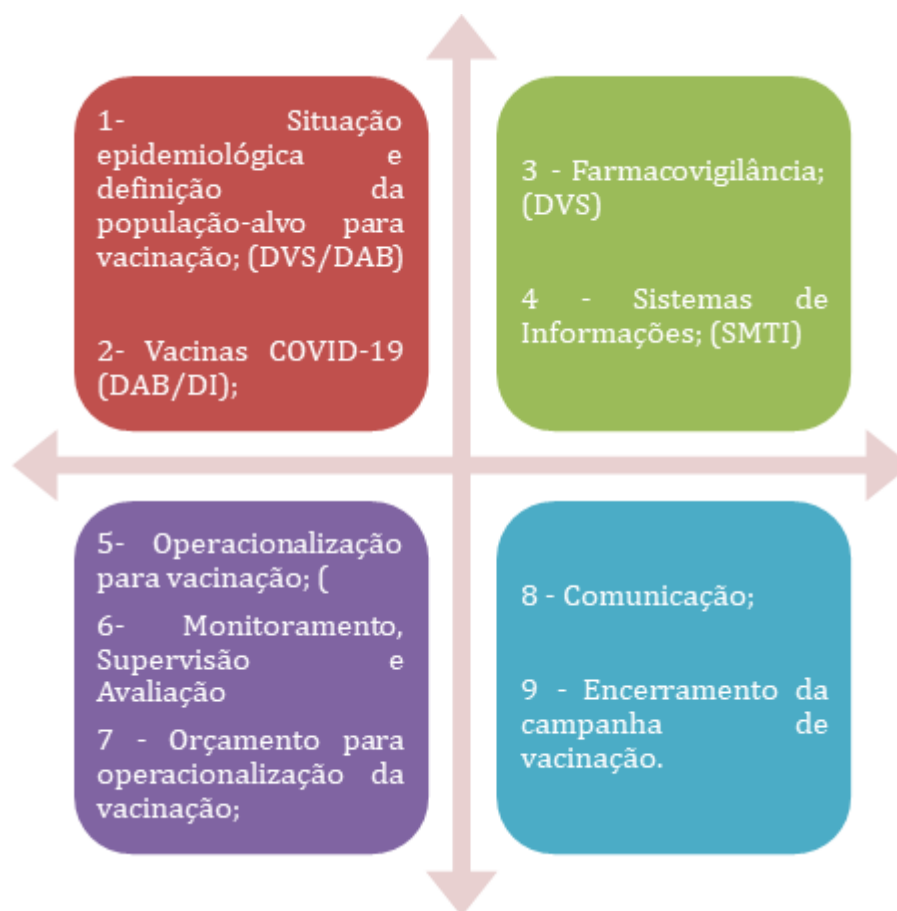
1- Situação epidemiológica e definição da população-alvo para vacinação; (DVS/DAB)

2- Vacinas COVID-19 (DAB/DI);

3 - Farmacovigilância; (DVS)

4 - Sistemas de Informações; (SMTI)

5- Operacionalização para vacinação; (

6- Monitoramento, Supervisão e Avaliação

7 - Orçamento para operacionalização da vacinação;

8 - Comunicação;

9 - Encerramento da campanha de vacinação.